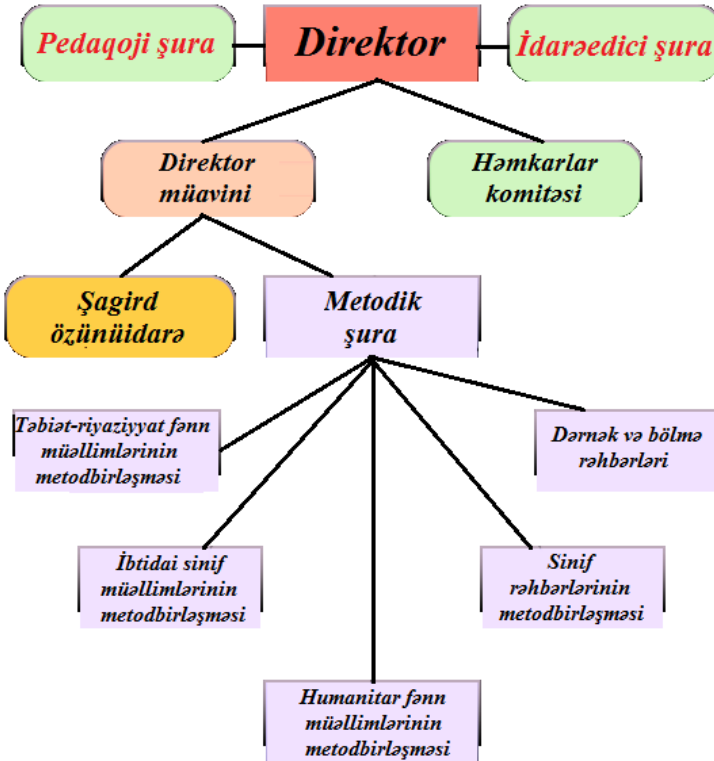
Pedaqoji şura

Direktor

İdarəedici şura

Direktor müavini

Həmkarlar komitəsi

Şagird özünüidarə

Metodik şura

Təbiət-riyaziyyat fənn müəllimlərinin metodbirləşməsi

Dərnək və bölmə rəhbərləri

İbtidai sinif müəllimlərinin metodbirləşməsi

Sinif rəhbərlərinin metodbirləşməsi

Humanitar fənn müəllimlərinin metodbirləşməsi